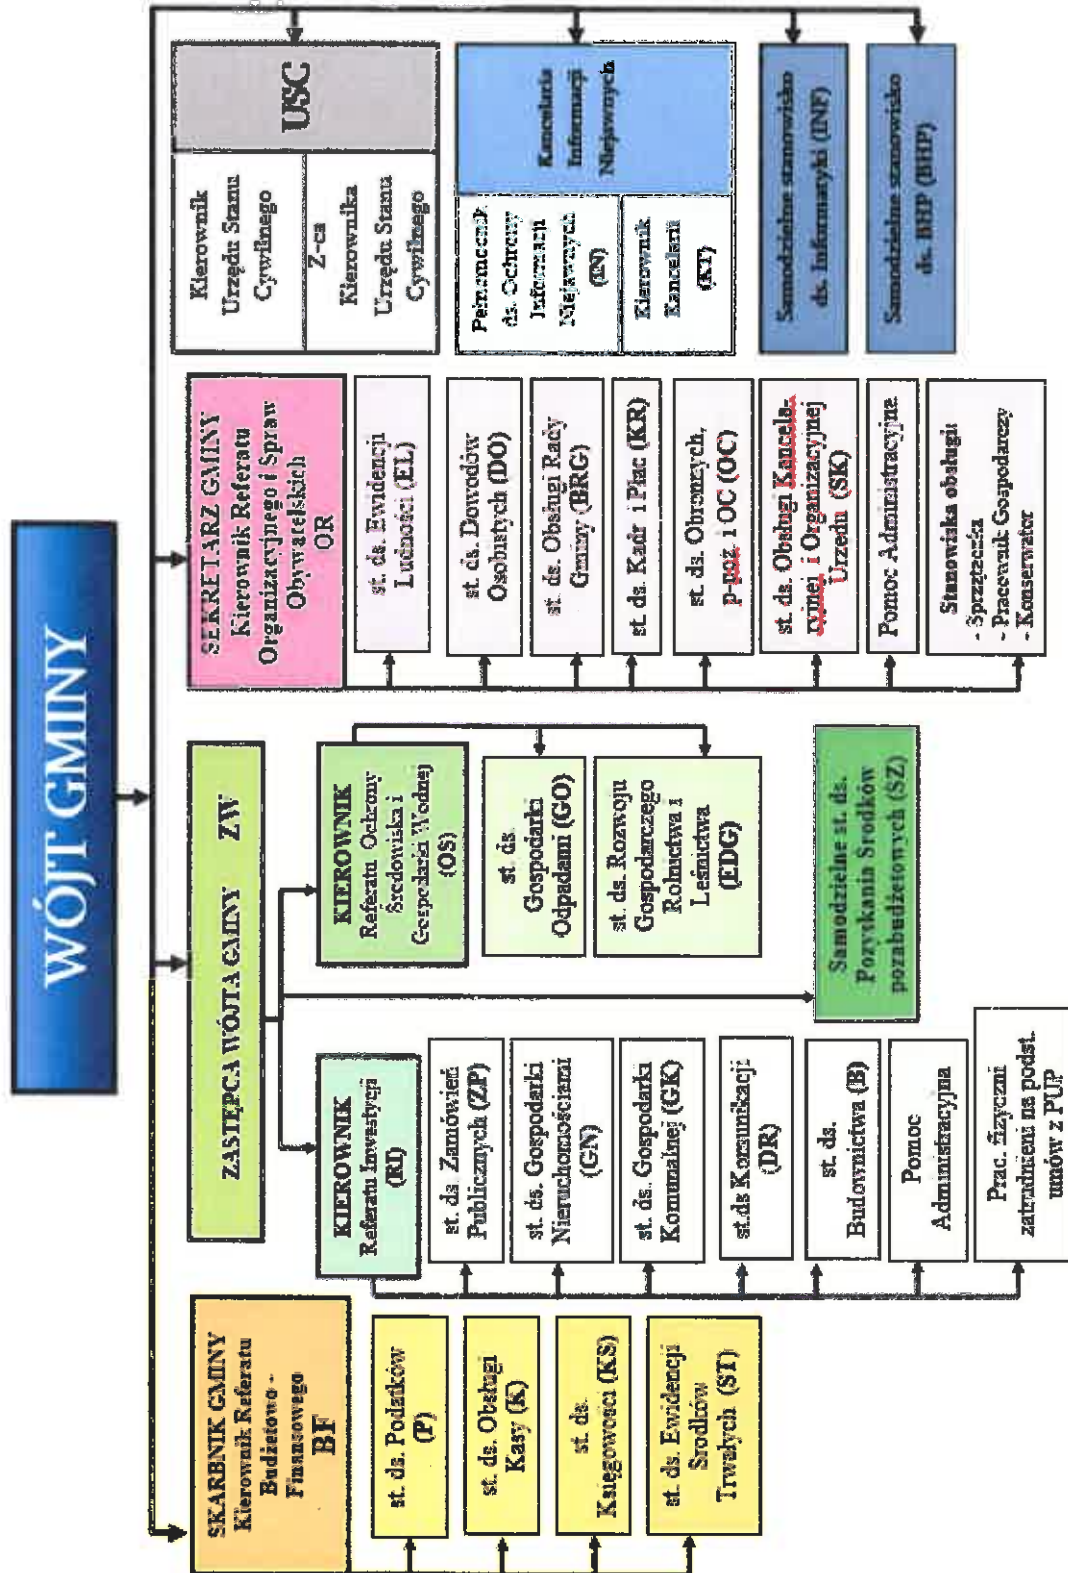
WÓJT GMINY

SKARBNIK GMINY Kierownik Referatu Budżetowo - Finansowego BF

st. ds. Podatków (P)

st. ds. Obsługi Kasy (K)

st. ds. Księgowości (KS)

st. ds. Ewidencji Środków Trwałych (ST)

ZASTĘPCA WÓJTA GMINY ZW

KIEROWNIK Referatu Inwestycji (RI)

st. ds. Zamówień Publicznych (ZP)

st. ds. Gospodarki Nieruchomościami (GN)

st. ds. Gospodarki Komunalnej (GK)

st.ds Komunikacji (DR)

st. ds. Budownictwa (B)

Pomoc Administracyjna

Prac. fizyczni zatrudnieni na podst. umów z PUP

KIEROWNIK Referatu Ochrony Środowiska i Gospodarki Wodnej (OS)

st. ds. Gospodarki Odpadami (GO)

st. ds. Rozwoju Gospodarczego Rolnictwa i Leśnictwa (EDG)

Samodzielne st. ds. Pozyskania Środków pozabudżetowych (SZ)

SEKRETARZ GMINY Kierownik Referatu Organizacyjnego i Spraw Obywatelskich OR

st. ds. Ewidencji Ludności (EL)

st. ds. Dowodów Osobistych (DO)

st. ds. Obsługi Rady Gminy (BRG)

st. ds. Kadr i Płac (KR)

st. ds. Obronnych, p-poż. i OC (OC)

st. ds. Obsługi Kancelaryjnej i Organizacyjnej Urzędu (SK)

Pomoc Administracyjna

Stanowiska obsługi:
- Sprzątaczka
- Pracownik Gospodarczy
- Konserwator

USC

Kierownik Urzędu Stanu Cywilnego

Z-ca Kierownika Urzędu Stanu Cywilnego

Kancelaria Informacji Niejawnych

Pełnomocnik ds. Ochrony Informacji Niejawnych (IN)

Kierownik Kancelarii (KT)

Samodzielne stanowisko ds. Informatyki (INF)

Samodzielne stanowisko ds. BHP (BHP)